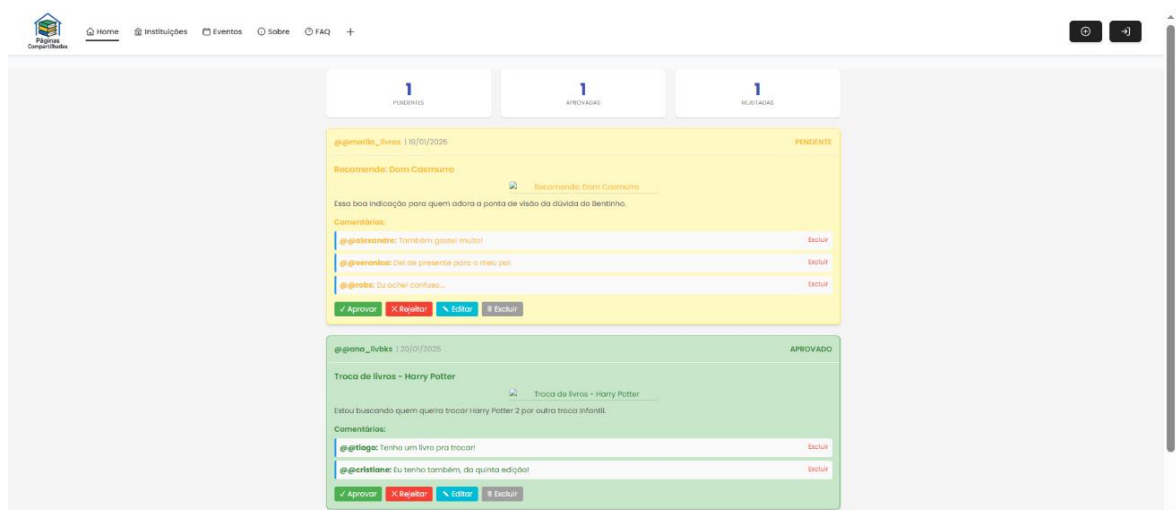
Páginas Compartilhadas

Home Instituições Eventos Sobre FAQ +

1
PENDENTES

1
APROVADAS

1
REJEITADAS

@@marilia_livros | 19/01/2025
PENDENTE

Recomende: Dom Casmurro

Recomende: Dom Casmurro

Essa boa indicação para quem adora a ponta de visão da dúvida do Bentinho.

Comentários:

@@alexandre: Também gostei muito! Excluir

@@veronica: Dei de presente para o meu pai. Excluir

@@robs: Eu achei confuso... Excluir

✓ Aprovar ✕ Rejeitar Editar Excluir

@@ana_livbks | 20/01/2025
APROVADO

Troca de livros - Harry Potter

Troca de livros - Harry Potter

Estou buscando quem queira trocar Harry Potter 2 por outro troca infantil.

Comentários:

@@tiago: Tenho um livro pra trocar! Excluir

@@cristiane: Eu tenho também, da quinta edição! Excluir

✓ Aprovar ✕ Rejeitar Editar Excluir